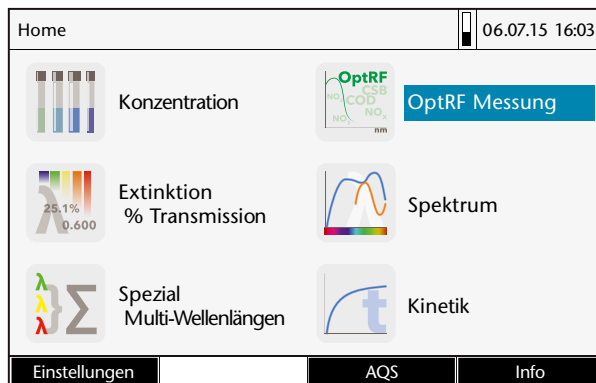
Home

06.07.15 16:03

Konzentration

OptRF CSB COD NO NO NO$_x$ nm

OptRF Messung

$\lambda$ 25.1% 0.600

Extinktion
% Transmission

Spektrum

$\lambda$ $\lambda$ $\lambda$ $\Sigma$

Spezial
Multi-Wellenlängen

t

Kinetik

Einstellungen

AQS

Info